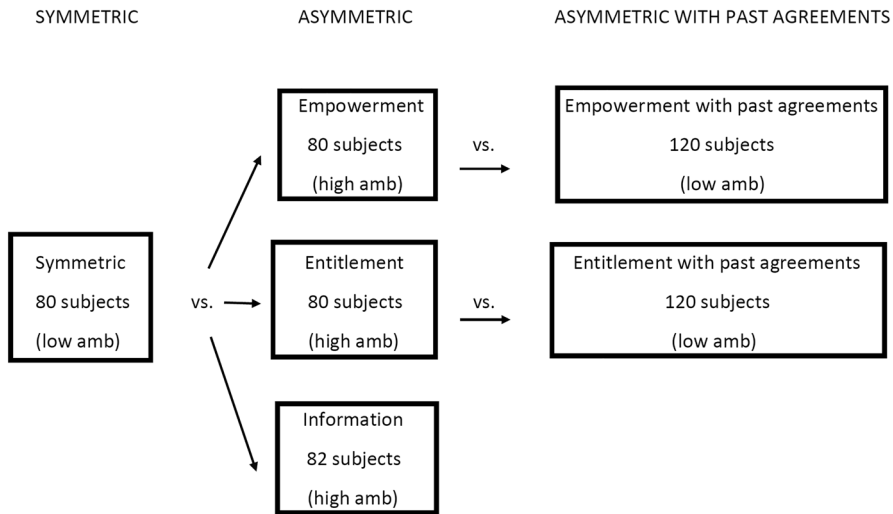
SYMMETRIC

ASYMMETRIC

ASYMMETRIC WITH PAST AGREEMENTS

Empowerment
80 subjects
(high amb)

vs.

Empowerment with past agreements
120 subjects
(low amb)

Symmetric
80 subjects
(low amb)

vs.

Entitlement
80 subjects
(high amb)

vs.

Entitlement with past agreements
120 subjects
(low amb)

Information
82 subjects
(high amb)